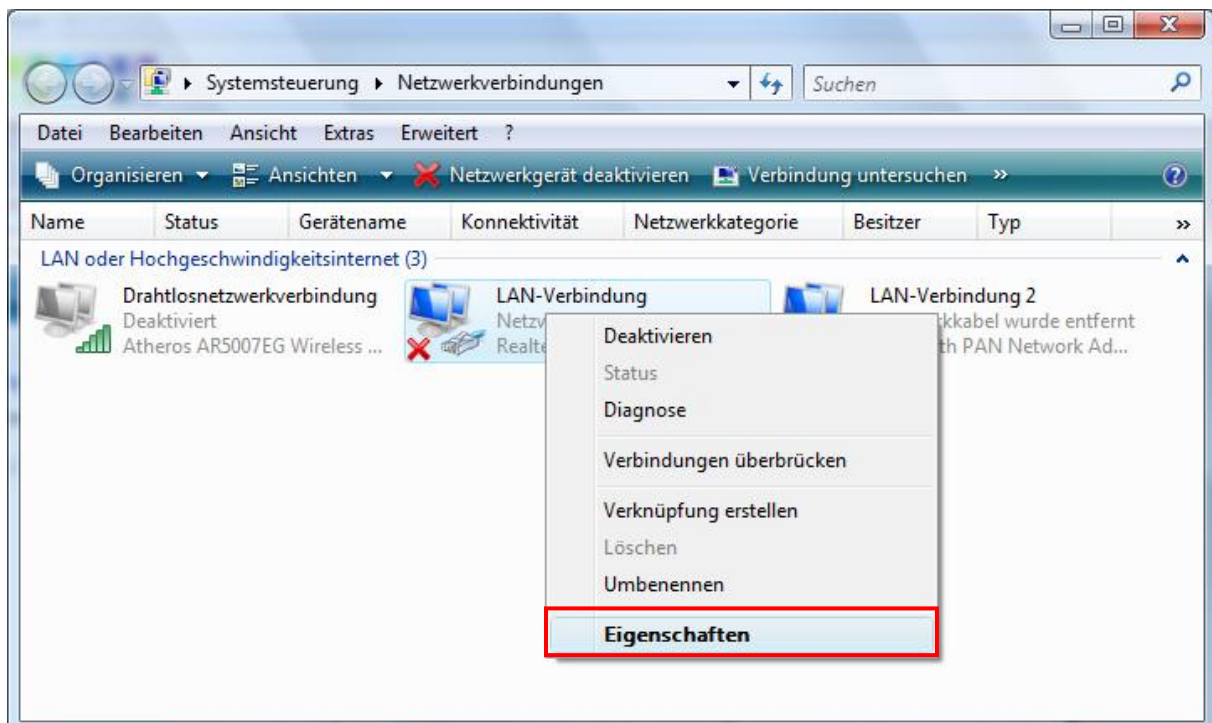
▸ Systemsteuerung ▸ Netzwerkverbindungen

Suchen

Datei Bearbeiten Ansicht Extras Erweitert ?

Organisieren ▾ Ansichten ▾ Netzwerkgerät deaktivieren Verbindung untersuchen »

Name Status Gerätename Konnektivität Netzwerkkategorie Besitzer Typ »

LAN oder Hochgeschwindigkeitsinternet (3)

Drahtlosnetzwerkverbindung
Deaktiviert
Atheros AR5007EG Wireless ...

LAN-Verbindung
Netzw
Realte

LAN-Verbindung 2
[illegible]kkabel wurde entfernt
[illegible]th PAN Network Ad...

Deaktivieren
Status
Diagnose
Verbindungen überbrücken
Verknüpfung erstellen
Löschen
Umbenennen
Eigenschaften